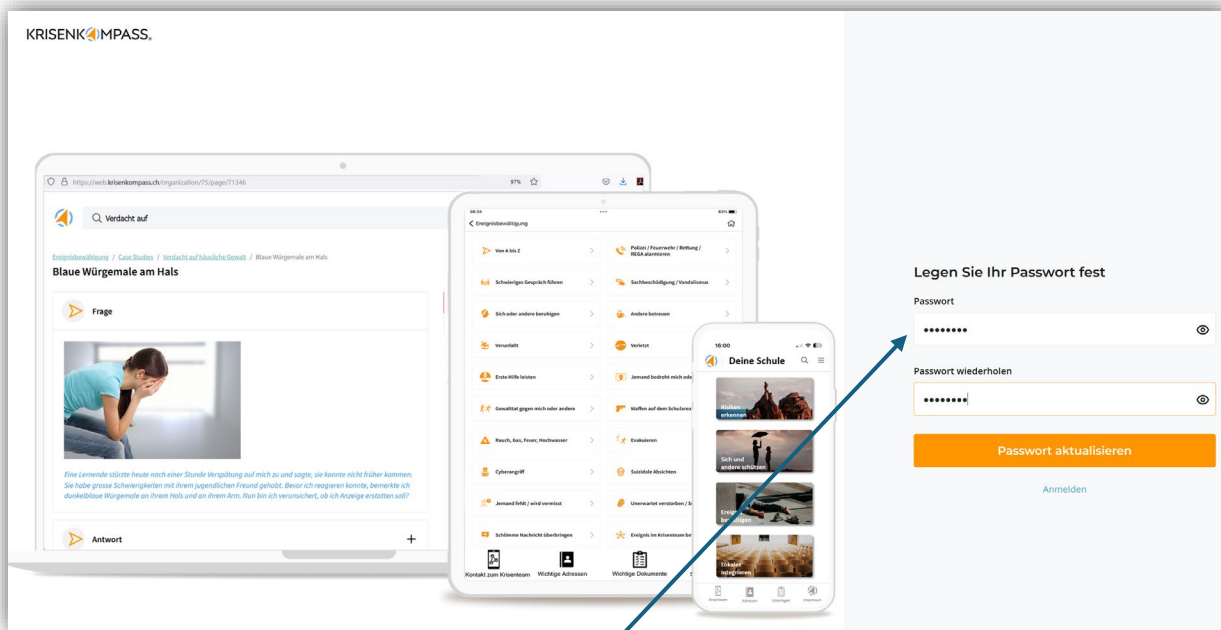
KRISENKOMPASS.

https://web.krisenkompass.ch/organization/75/page/71346

97%

Verdacht auf

Ereignisbewältigung / Case Studies / Verdacht auf häusliche Gewalt / Blaue Würgemale am Hals

Blaue Würgemale am Hals

Frage

Eine Lernende stürzte heute nach einer Stunde Verspätung auf mich zu und sagte, sie konnte nicht früher kommen. Sie habe grosse Schwierigkeiten mit ihrem jugendlichen Freund gehabt. Bevor ich reagieren konnte, bemerkte ich dunkelblaue Würgemale an ihrem Hals und an ihrem Arm. Nun bin ich verunsichert, ob ich Anzeige erstatten soll?

Antwort

Ereignisbewältigung

Von A bis Z

Polizei / Feuerwehr / Rettung / REGA alarmieren

Schwieriges Gespräch führen

Sachbeschädigung / Vandalismus

Sich oder andere beruhigen

Andere betreuen

Verunfallt

Verletzt

Erste Hilfe leisten

Jemand bedroht mich ode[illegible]

Gewalttat gegen mich oder andere

Waffen auf dem Schulare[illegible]

Rauch, Gas, Feuer, Hochwasser

Evakuieren

Cyberangriff

Suizidale Absichten

Jemand fehlt / wird vermisst

Unerwartet verstorben / S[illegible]

Schlimme Nachricht überbringen

Ereignis im Krisenteam be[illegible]

Kontakt zum Krisenteam

Wichtige Adressen

Wichtige Dokumente

16:00

Deine Schule

Risiken erkennen

Sich und andere schützen

Ereignis bewältigen

Lokales integrieren

Legen Sie Ihr Passwort fest

Passwort

••••••••

Passwort wiederholen

••••••••

Passwort aktualisieren

Anmelden